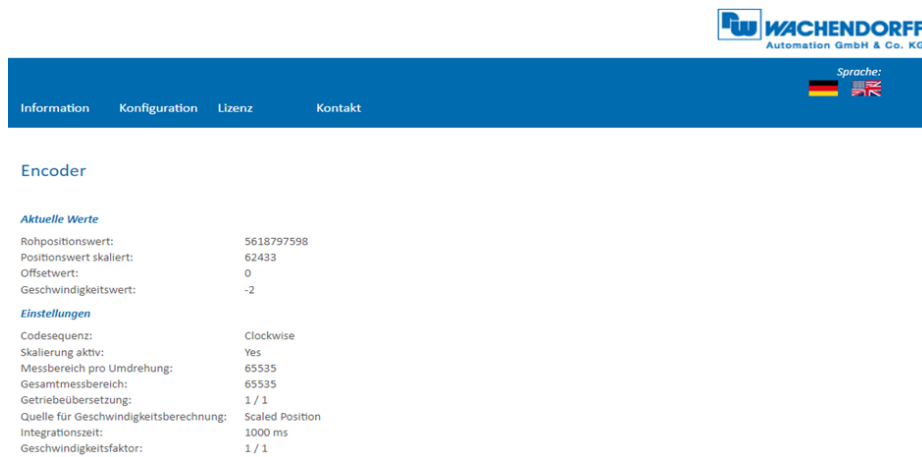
WACHENDORFF
Automation GmbH & Co. KG

Sprache:

Information Konfiguration Lizenz Kontakt

Encoder

Aktuelle Werte

| | |
|---|---|
| Rohpositionswert: | 5618797598 |
| Positionswert skaliert: | 62433 |
| Offsetwert: | 0 |
| Geschwindigkeitswert: | -2 |

Einstellungen

| | |
|---|---|
| Codesequenz: | Clockwise |
| Skalierung aktiv: | Yes |
| Messbereich pro Umdrehung: | 65535 |
| Gesamtmessbereich: | 65535 |
| Getriebeübersetzung: | 1 / 1 |
| Quelle für Geschwindigkeitsberechnung: | Scaled Position |
| Integrationszeit: | 1000 ms |
| Geschwindigkeitsfaktor: | 1 / 1 |